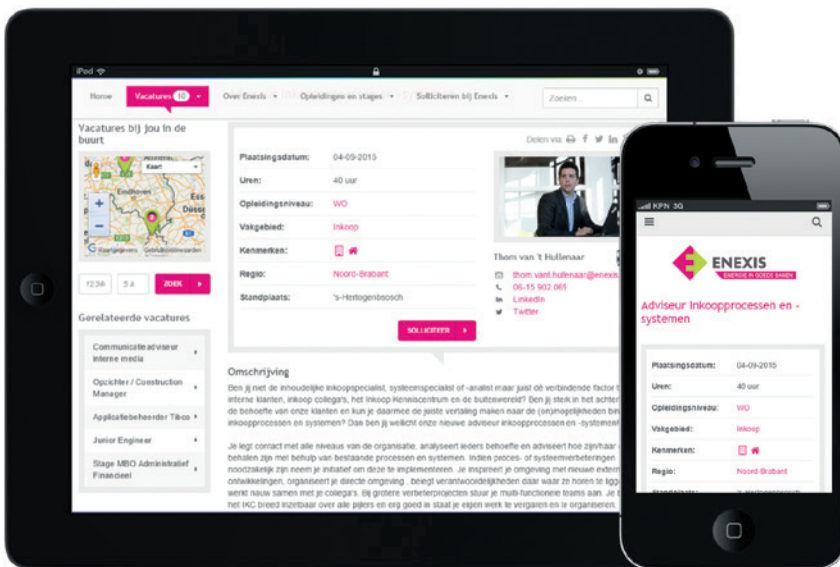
iPad

Home Vacatures 10 Over Enexis Opleidingen en stages Solliciteren bij Enexis Zoeken...

Vacatures bij jou in de buurt

Kaart

Eindhoven

1234 5 A ZOEK

Gerelateerde vacatures

Communicatieadviseur interne media

Opzichter / Construction Manager

Applicatiebeheerder Tibco

Junior Engineer

Stage MBO Administratief Financieel

Delen via

| Plaatsingsdatum: | 04-09-2015 |
|---|---|
| Uren: | 40 uur |
| Opleidingsniveau: | WO |
| Vakgebied: | Inkoop |
| Kenmerken: | |
| Regio: | Noord-Brabant |
| Standplaats: | 's-Hertogenbosch |

Thom van 't Hullenaar

thom.vant.hullenaar@enexis

06-15 902 069

LinkedIn

Twitter

SOLLICITEER

Omschrijving

Ben jij niet de inhoudelijke inkoopspecialist, systeemspecialist of -analist maar juist de verbindende factor tussen interne klanten, inkoop collega's, het Inkoop Kenniscentrum en de buitenwereld? Ben jij sterk in het achterhalen van de behoefte van onze klanten en kun je daarmee de juiste vertaling maken naar de (on)mogelijkheden binnen inkoopprocessen en systemen? Dan ben jij wellicht onze nieuwe adviseur inkoopprocessen en -systemen!

Je legt contact met alle niveaus van de organisatie, analyseert ieders behoefte en adviseert hoe zijn/haar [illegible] behalen zijn met behulp van bestaande processen en systemen. Indien proces- of systeemverbeteringen noodzakelijk zijn neem je initiatief om deze te implementeren. Je inspireert je omgeving met nieuwe externe ontwikkelingen, organiseert je directe omgeving, beïegt verantwoordelijkheden daar waar ze horen te liggen en werkt nauw samen met je collega's. Bij grotere verbeterprojecten stuur je multi-functionele teams aan. Je bent het IKC breed inzetbaar over alle pijlers en erg goed in staat je eigen werk te vergaren en te organiseren.

KPN 3G

ENEXIS
ENERGIE IN GOEDE BANEN

Adviseur Inkoopprocessen en -systemen

| Plaatsingsdatum: | 04-09-2015 |
|---|---|
| Uren: | 40 uur |
| Opleidingsniveau: | WO |
| Vakgebied: | Inkoop |
| Kenmerken: | |
| Regio: | Noord-Brabant |